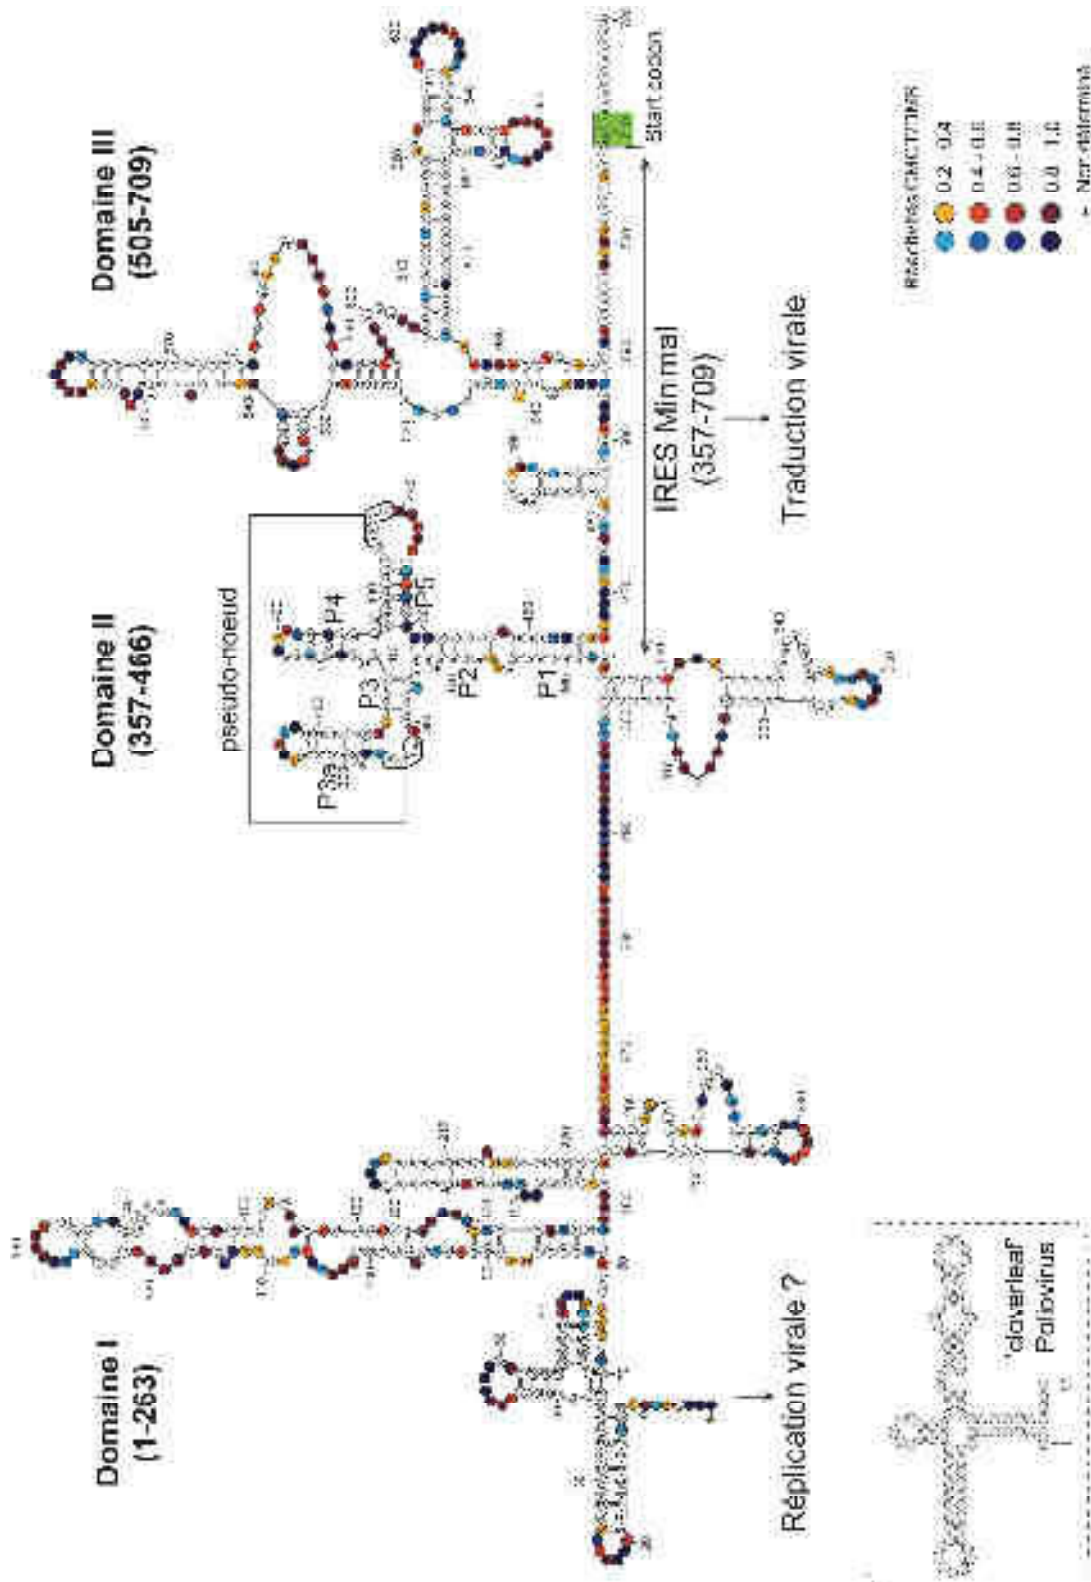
Domaine I
(1-263)

Réplication virale ?

Domaine II
(357-466)

pseudo-noeud

P3a
P3
P4
P5
P2
P1

Domaine III
(505-709)

IRES Minimal
(357-709)

Traduction virale

Start codon

Réactivité CMCT/DMS
0.2 - 0.4
0.4 - 0.6
0.6 - 0.8
0.8 - 1.0
Non déterminé

"cloverleaf"
Poliovirus